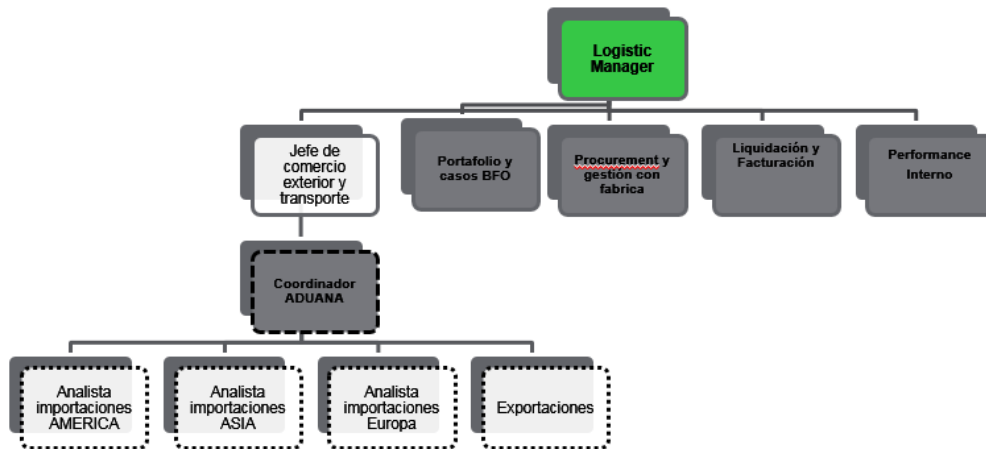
Logistic Manager

Jefe de comercio exterior y transporte

Portafolio y casos BFO

Procurement y gestión con fabrica

Liquidación y Facturación

Performance Interno

Coordinador ADUANA

Analista importaciones AMERICA

Analista importaciones ASIA

Analista importaciones Europa

Exportaciones